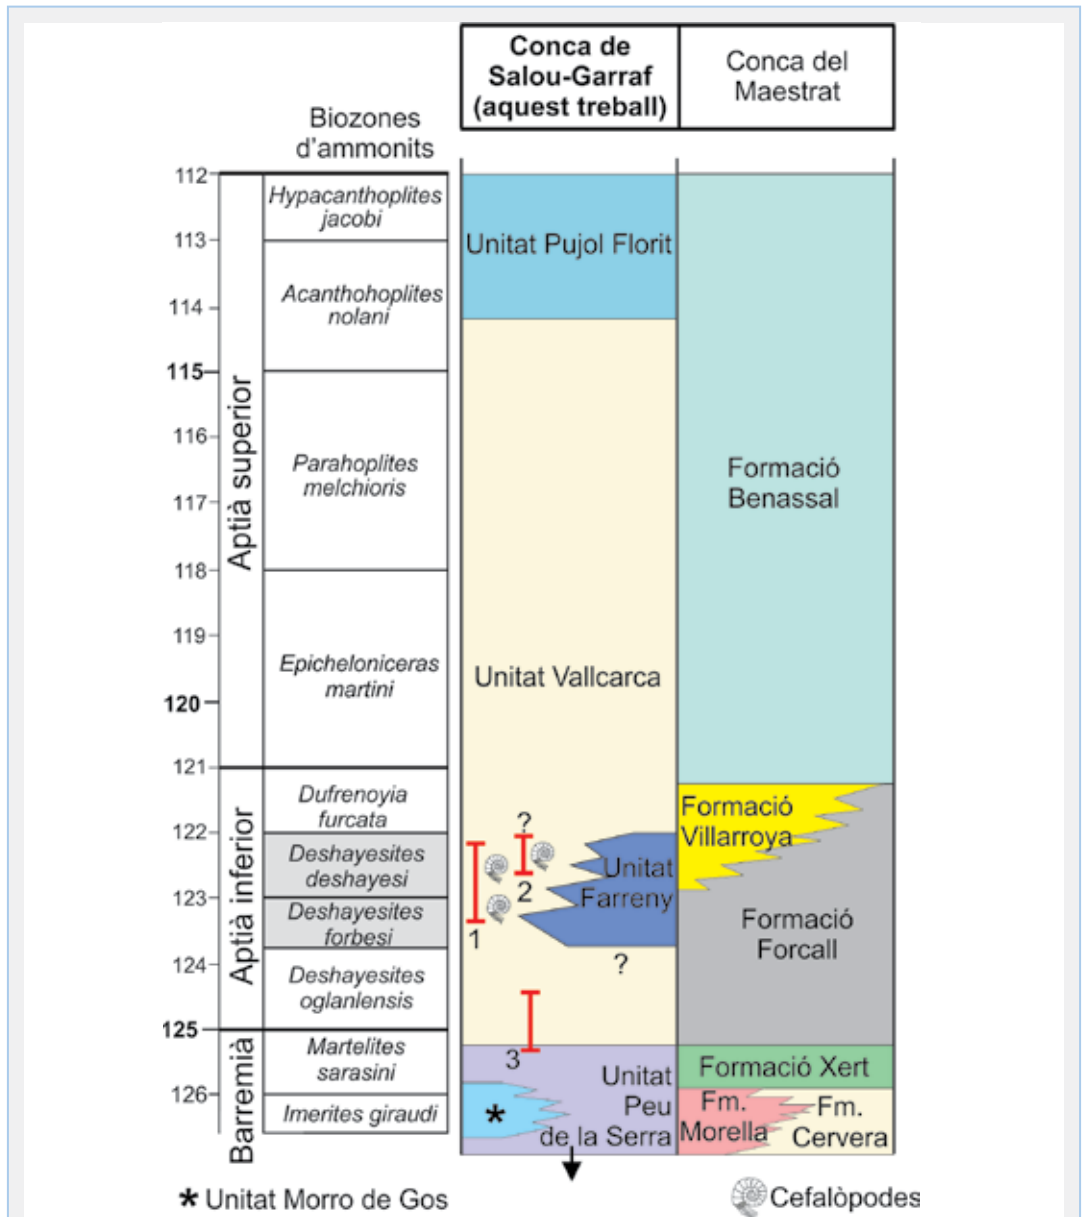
Biozones d'ammonits

Conca de Salou-Garraf (aquest treball)

Conca del Maestrat

112
113
114
115
116
117
118
119
120
121
122
123
124
125
126

Aptià superior
Aptià inferior
Barremià

Hypacanthoplites jacobi
Acanthohoplites nolani
Parahoplites melchioris
Epicheloniceras martini
Dufrenoyia furcata
Deshayesites deshayesi
Deshayesites forbesi
Deshayesites oglanlensis
Martelites sarasini
Imerites giraudi

Unitat Pujol Florit
Unitat Vallcarca
?
Unitat Farreny
1
2
?
3
Unitat Peu de la Serra
*

Formació Benassal
Formació Villarroya
Formació Forcall
Formació Xert
Fm. Morella
Fm. Cervera

* Unitat Morro de Gos

Cefalòpodes